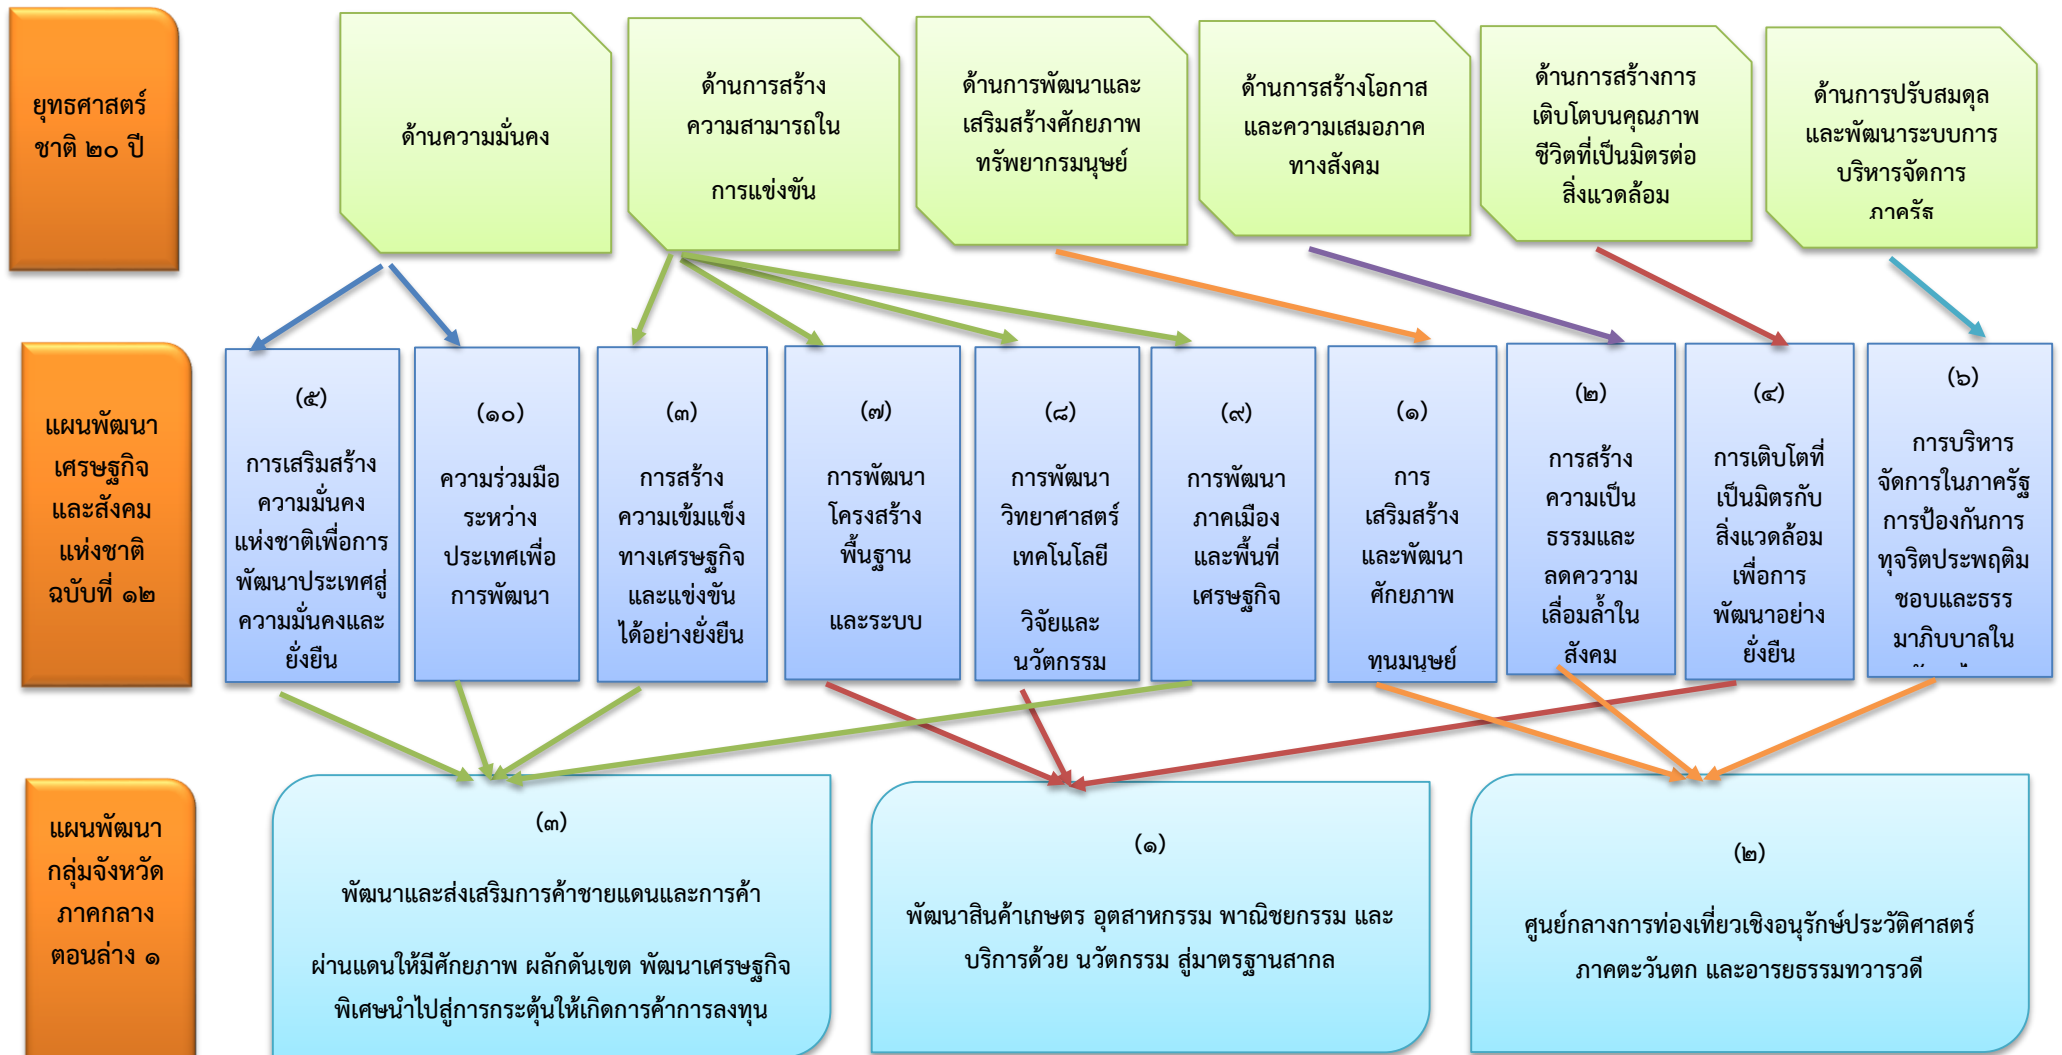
ยุทธศาสตร์ชาติ ๒๐ ปี

ด้านความมั่นคง

ด้านการสร้างความสามารถใน

การแข่งขัน

ด้านการพัฒนาและเสริมสร้างศักยภาพทรัพยากรมนุษย์

ด้านการสร้างโอกาสและความเสมอภาคทางสังคม

ด้านการสร้างการเติบโตบนคุณภาพชีวิตที่เป็นมิตรต่อสิ่งแวดล้อม

ด้านการปรับสมดุลและพัฒนาระบบการบริหารจัดการภาครัฐ

แผนพัฒนาเศรษฐกิจและสังคมแห่งชาติ ฉบับที่ ๑๒

(๕) การเสริมสร้างความมั่นคงแห่งชาติเพื่อการพัฒนาประเทศสู่ความมั่นคงและยั่งยืน

(๑๐) ความร่วมมือระหว่างประเทศเพื่อการพัฒนา

(๓) การสร้างความเข้มแข็งทางเศรษฐกิจและแข่งขันได้อย่างยั่งยืน

(๗) การพัฒนาโครงสร้างพื้นฐาน

และระบบ

(๘) การพัฒนาวิทยาศาสตร์เทคโนโลยี

วิจัยและนวัตกรรม

(๙) การพัฒนาภาคเมืองและพื้นที่เศรษฐกิจ

(๑) การเสริมสร้างและพัฒนาศักยภาพ

ทุนมนุษย์

(๒) การสร้างความเป็นธรรมและลดความเลื่อมล้ำในสังคม

(๔) การเติบโตที่เป็นมิตรกับสิ่งแวดล้อมเพื่อการพัฒนาอย่างยั่งยืน

(๖) การบริหารจัดการในภาครัฐ การป้องกันการทุจริตประพฤติมิชอบและธรรมาภิบาลใน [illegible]

แผนพัฒนากลุ่มจังหวัดภาคกลางตอนล่าง ๑

(๓)

พัฒนาและส่งเสริมการค้าชายแดนและการค้า

ผ่านแดนให้มีศักยภาพ ผลักดันเขต พัฒนาเศรษฐกิจพิเศษนำไปสู่การกระตุ้นให้เกิดการค้าการลงทุน

(๑)

พัฒนาสินค้าเกษตร อุตสาหกรรม พาณิชยกรรม และบริการด้วย นวัตกรรม สู่มาตรฐานสากล

(๒)

ศูนย์กลางการท่องเที่ยวเชิงอนุรักษ์ประวัติศาสตร์ภาคตะวันตก และอารยธรรมทวารวดี